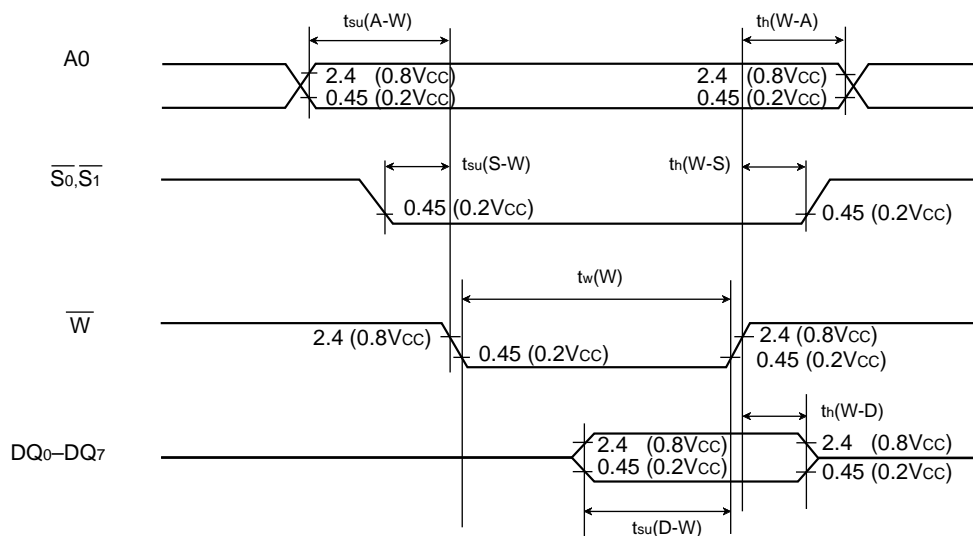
$t_{su}(A\text{-}W)$

$t_h(W\text{-}A)$

A0

2.4 (0.8Vcc)

0.45 (0.2Vcc)

2.4 (0.8Vcc)

0.45 (0.2Vcc)

$\overline{S_0}, \overline{S_1}$

$t_{su}(S\text{-}W)$

$t_h(W\text{-}S)$

0.45 (0.2Vcc)

0.45 (0.2Vcc)

$t_w(W)$

$\overline{W}$

2.4 (0.8Vcc)

0.45 (0.2Vcc)

2.4 (0.8Vcc)

0.45 (0.2Vcc)

$t_h(W\text{-}D)$

$DQ_0$–$DQ_7$

2.4 (0.8Vcc)

0.45 (0.2Vcc)

2.4 (0.8Vcc)

0.45 (0.2Vcc)

$t_{su}(D\text{-}W)$